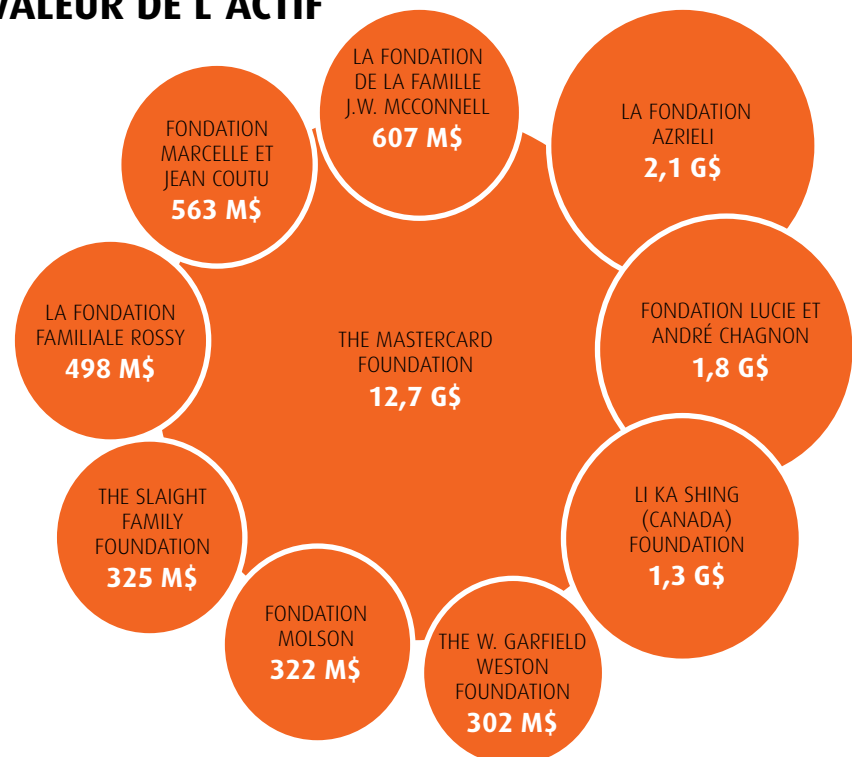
VALEUR DE L'ACTIF

LA FONDATION DE LA FAMILLE J.W. MCCONNELL
607 M$

LA FONDATION AZRIELI
2,1 G$

FONDATION MARCELLE ET JEAN COUTU
563 M$

LA FONDATION FAMILIALE ROSSY
498 M$

THE MASTERCARD FOUNDATION
12,7 G$

FONDATION LUCIE ET ANDRÉ CHAGNON
1,8 G$

THE SLAIGHT FAMILY FOUNDATION
325 M$

LI KA SHING (CANADA) FOUNDATION
1,3 G$

FONDATION MOLSON
322 M$

THE W. GARFIELD WESTON FOUNDATION
302 M$